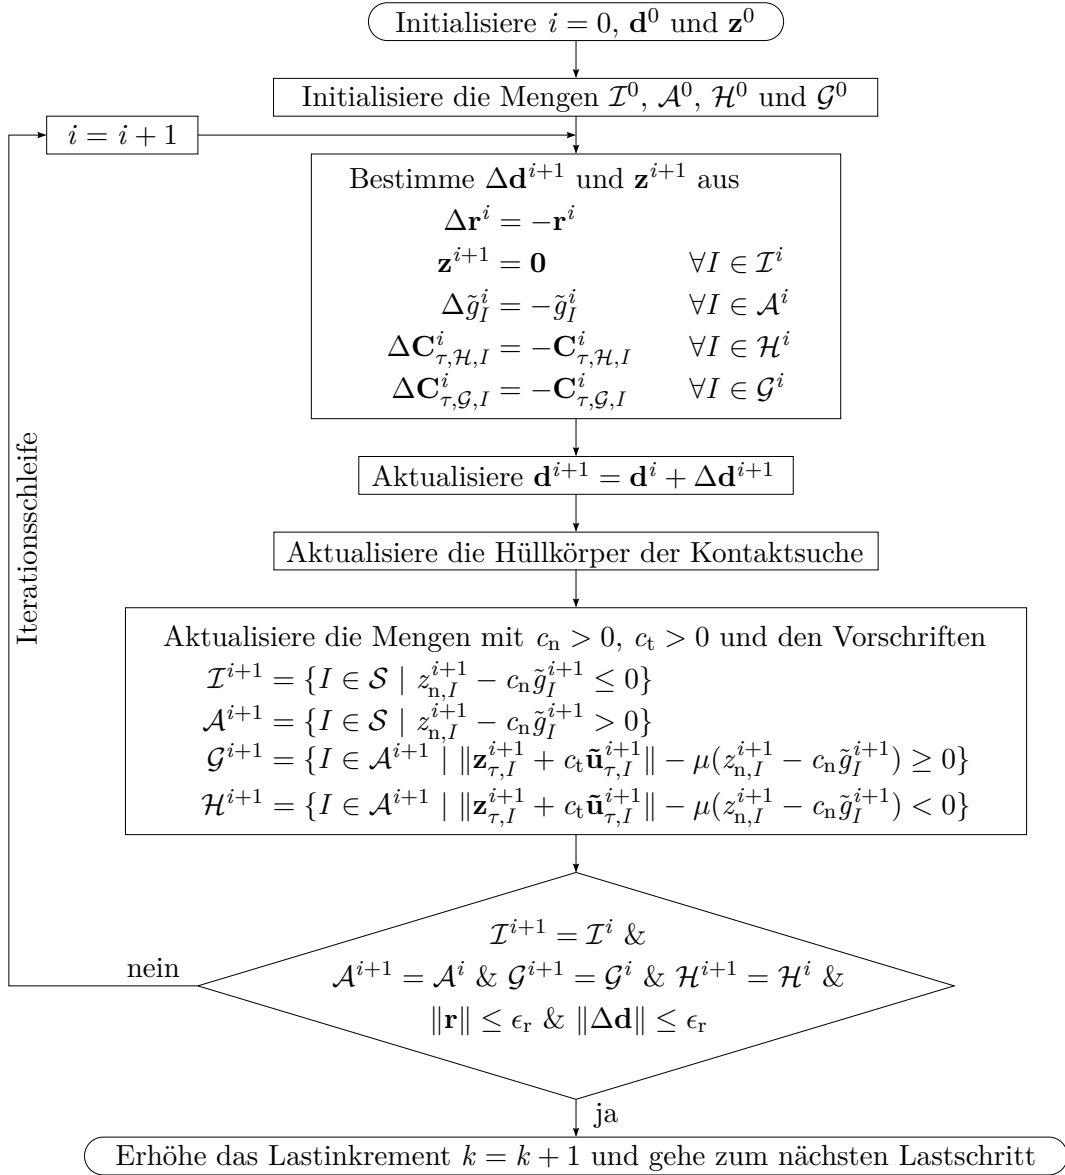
Initialisiere $i = 0$, $\mathbf{d}^0$ und $\mathbf{z}^0$

Initialisiere die Mengen $\mathcal{I}^0$, $\mathcal{A}^0$, $\mathcal{H}^0$ und $\mathcal{G}^0$

$i = i + 1$

Bestimme $\Delta\mathbf{d}^{i+1}$ und $\mathbf{z}^{i+1}$ aus

$\Delta\mathbf{r}^i = -\mathbf{r}^i$

$\mathbf{z}^{i+1} = \mathbf{0}$ $\quad \forall I \in \mathcal{I}^i$

$\Delta\tilde{g}_I^i = -\tilde{g}_I^i$ $\quad \forall I \in \mathcal{A}^i$

$\Delta\mathbf{C}_{\tau,\mathcal{H},I}^i = -\mathbf{C}_{\tau,\mathcal{H},I}^i$ $\quad \forall I \in \mathcal{H}^i$

$\Delta\mathbf{C}_{\tau,\mathcal{G},I}^i = -\mathbf{C}_{\tau,\mathcal{G},I}^i$ $\quad \forall I \in \mathcal{G}^i$

Aktualisiere $\mathbf{d}^{i+1} = \mathbf{d}^i + \Delta\mathbf{d}^{i+1}$

Aktualisiere die Hüllkörper der Kontaktsuche

Aktualisiere die Mengen mit $c_\mathrm{n} > 0$, $c_\mathrm{t} > 0$ und den Vorschriften

$\mathcal{I}^{i+1} = \{I \in \mathcal{S} \mid z_{\mathrm{n},I}^{i+1} - c_\mathrm{n}\tilde{g}_I^{i+1} \leq 0\}$

$\mathcal{A}^{i+1} = \{I \in \mathcal{S} \mid z_{\mathrm{n},I}^{i+1} - c_\mathrm{n}\tilde{g}_I^{i+1} > 0\}$

$\mathcal{G}^{i+1} = \{I \in \mathcal{A}^{i+1} \mid \|\mathbf{z}_{\tau,I}^{i+1} + c_\mathrm{t}\tilde{\mathbf{u}}_{\tau,I}^{i+1}\| - \mu(z_{\mathrm{n},I}^{i+1} - c_\mathrm{n}\tilde{g}_I^{i+1}) \geq 0\}$

$\mathcal{H}^{i+1} = \{I \in \mathcal{A}^{i+1} \mid \|\mathbf{z}_{\tau,I}^{i+1} + c_\mathrm{t}\tilde{\mathbf{u}}_{\tau,I}^{i+1}\| - \mu(z_{\mathrm{n},I}^{i+1} - c_\mathrm{n}\tilde{g}_I^{i+1}) < 0\}$

Iterationsschleife

$\mathcal{I}^{i+1} = \mathcal{I}^i$ &

$\mathcal{A}^{i+1} = \mathcal{A}^i$ & $\mathcal{G}^{i+1} = \mathcal{G}^i$ & $\mathcal{H}^{i+1} = \mathcal{H}^i$ &

$\|\mathbf{r}\| \leq \epsilon_\mathrm{r}$ & $\|\Delta\mathbf{d}\| \leq \epsilon_\mathrm{r}$

nein

ja

Erhöhe das Lastinkrement $k = k + 1$ und gehe zum nächsten Lastschritt